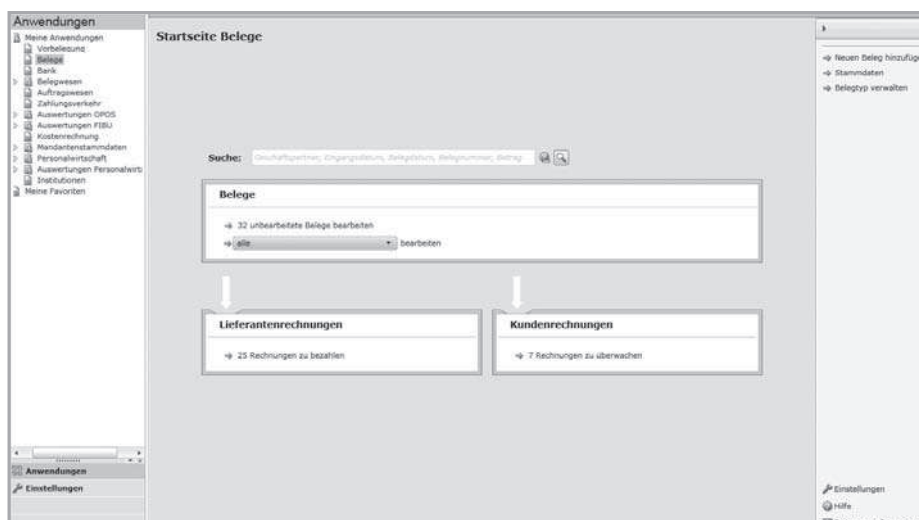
Anwendungen
Meine Anwendungen
Vorbelegung
Belege
Bank
Belegwesen
Auftragswesen
Zahlungsverkehr
Auswertungen OPOS
Auswertungen FIBU
Kostenrechnung
Mandantenstammdaten
Personalwirtschaft
Auswertungen Personalwirts
Institutionen
Meine Favoriten

Anwendungen
Einstellungen

Startseite Belege

Suche: Geschäftspartner, Eingangsdatum, Belegdatum, Belegnummer, Betrag

Belege
32 unbearbeitete Belege bearbeiten
alle bearbeiten

Lieferantenrechnungen
25 Rechnungen zu bezahlen

Kundenrechnungen
7 Rechnungen zu überwachen

Neuen Beleg hinzufüge
Stammdaten
Belegtyp verwalten

Einstellungen
Hilfe